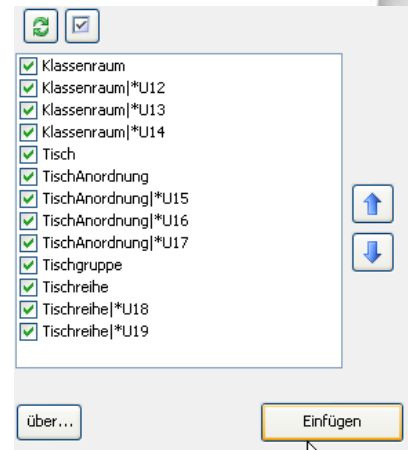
Klassenraum
Klassenraum|*U12
Klassenraum|*U13
Klassenraum|*U14
Tisch
TischAnordnung
TischAnordnung|*U15
TischAnordnung|*U16
TischAnordnung|*U17
Tischgruppe
Tischreihe
Tischreihe|*U18
Tischreihe|*U19

über...

Einfügen